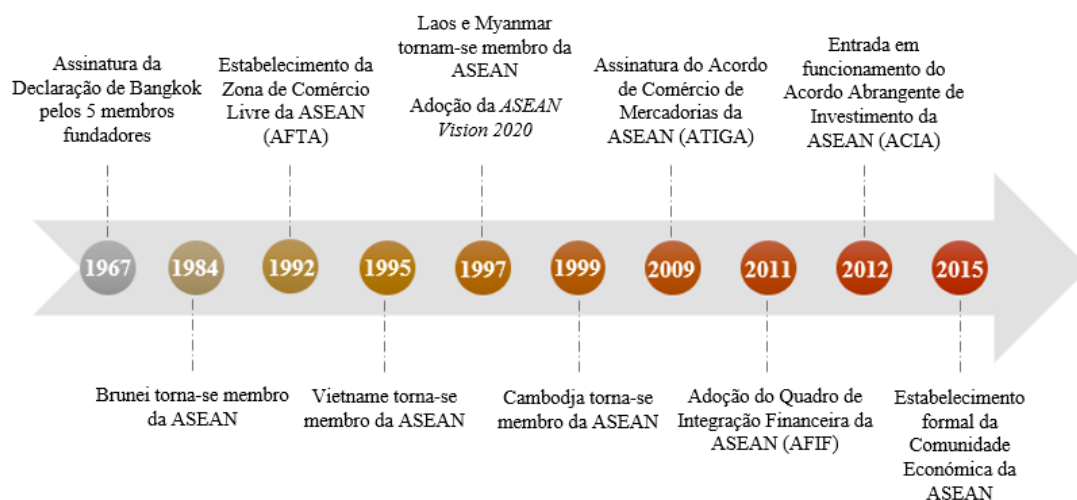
Assinatura da Declaração de Bangkok pelos 5 membros fundadores

Estabelecimento da Zona de Comércio Livre da ASEAN (AFTA)

Laos e Myanmar tornam-se membro da ASEAN

Adoção da *ASEAN Vision 2020*

Assinatura do Acordo de Comércio de Mercadorias da ASEAN (ATIGA)

Entrada em funcionamento do Acordo Abrangente de Investimento da ASEAN (ACIA)

1967

1984

1992

1995

1997

1999

2009

2011

2012

2015

Brunei torna-se membro da ASEAN

Vietname torna-se membro da ASEAN

Cambodja torna-se membro da ASEAN

Adoção do Quadro de Integração Financeira da ASEAN (AFIF)

Estabelecimento formal da Comunidade Económica da ASEAN